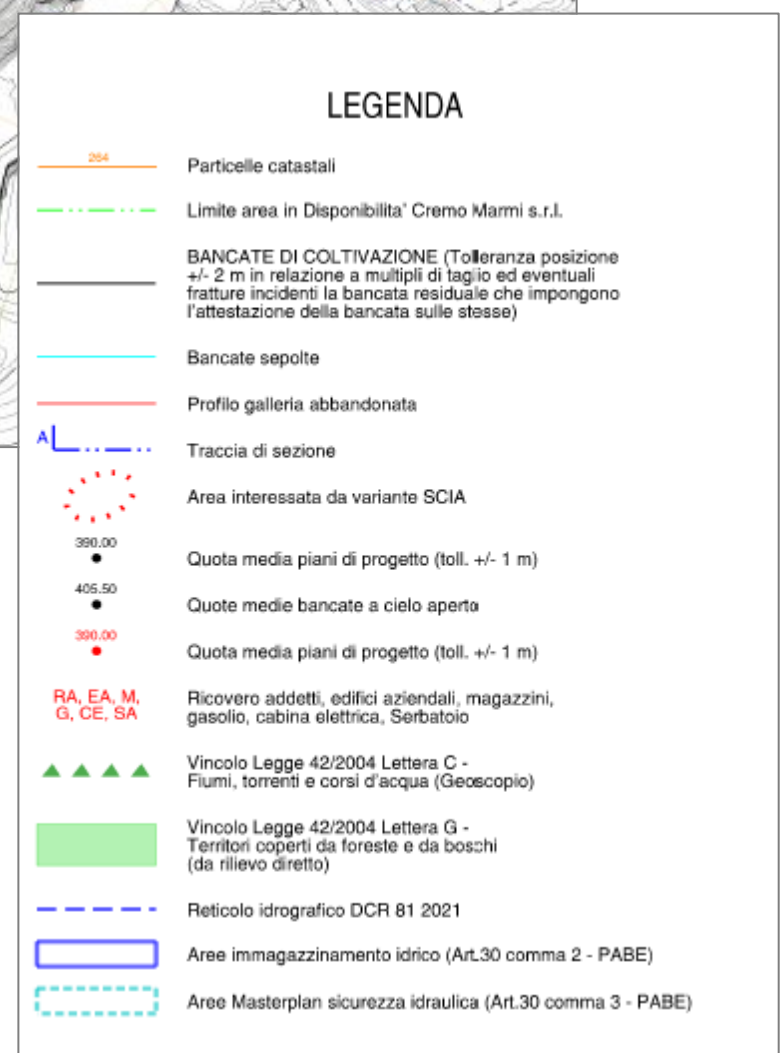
LEGENDA

284

Particelle catastali

Limite area in Disponibilita' Cremo Marmi s.r.l.

BANCATE DI COLTIVAZIONE (Tolleranza posizione +/- 2 m in relazione a multipli di taglio ed eventuali fratture incidenti la bancata residuale che impongono l'attestazione della bancata sulle stesse)

Bancate sepolte

Profilo galleria abbandonata

A

Traccia di sezione

Area interessata da variante SCIA

390.00

Quota media piani di progetto (toll. +/- 1 m)

405.50

Quote medie bancate a cielo aperto

390.00

Quota media piani di progetto (toll. +/- 1 m)

RA, EA, M, G, CE, SA

Ricovero addetti, edifici aziendali, magazzini, gasolio, cabina elettrica, Serbatoio

Vincolo Legge 42/2004 Lettera C - Fiumi, torrenti e corsi d'acqua (Geoscopio)

Vincolo Legge 42/2004 Lettera G - Territori coperti da foreste e da boschi (da rilievo diretto)

Reticolo idrografico DCR 81 2021

Aree immagazzinamento idrico (Art.30 comma 2 - PABE)

Aree Masterplan sicurezza idraulica (Art.30 comma 3 - PABE)